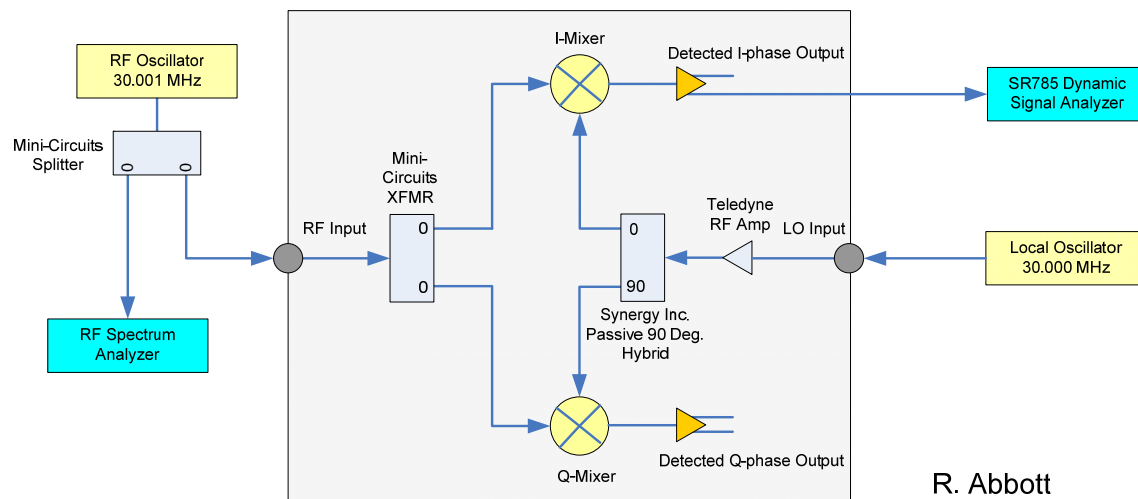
RF Oscillator
30.001 MHz

Mini-Circuits
Splitter

RF Spectrum
Analyzer

RF Input

Mini-
Circuits
XFMR

0

0

I-Mixer

Detected I-phase Output

SR785 Dynamic
Signal Analyzer

0

90

Synergy Inc.
Passive 90 Deg.
Hybrid

Teledyne
RF Amp

LO Input

Local Oscillator
30.000 MHz

Q-Mixer

Detected Q-phase Output

R. Abbott